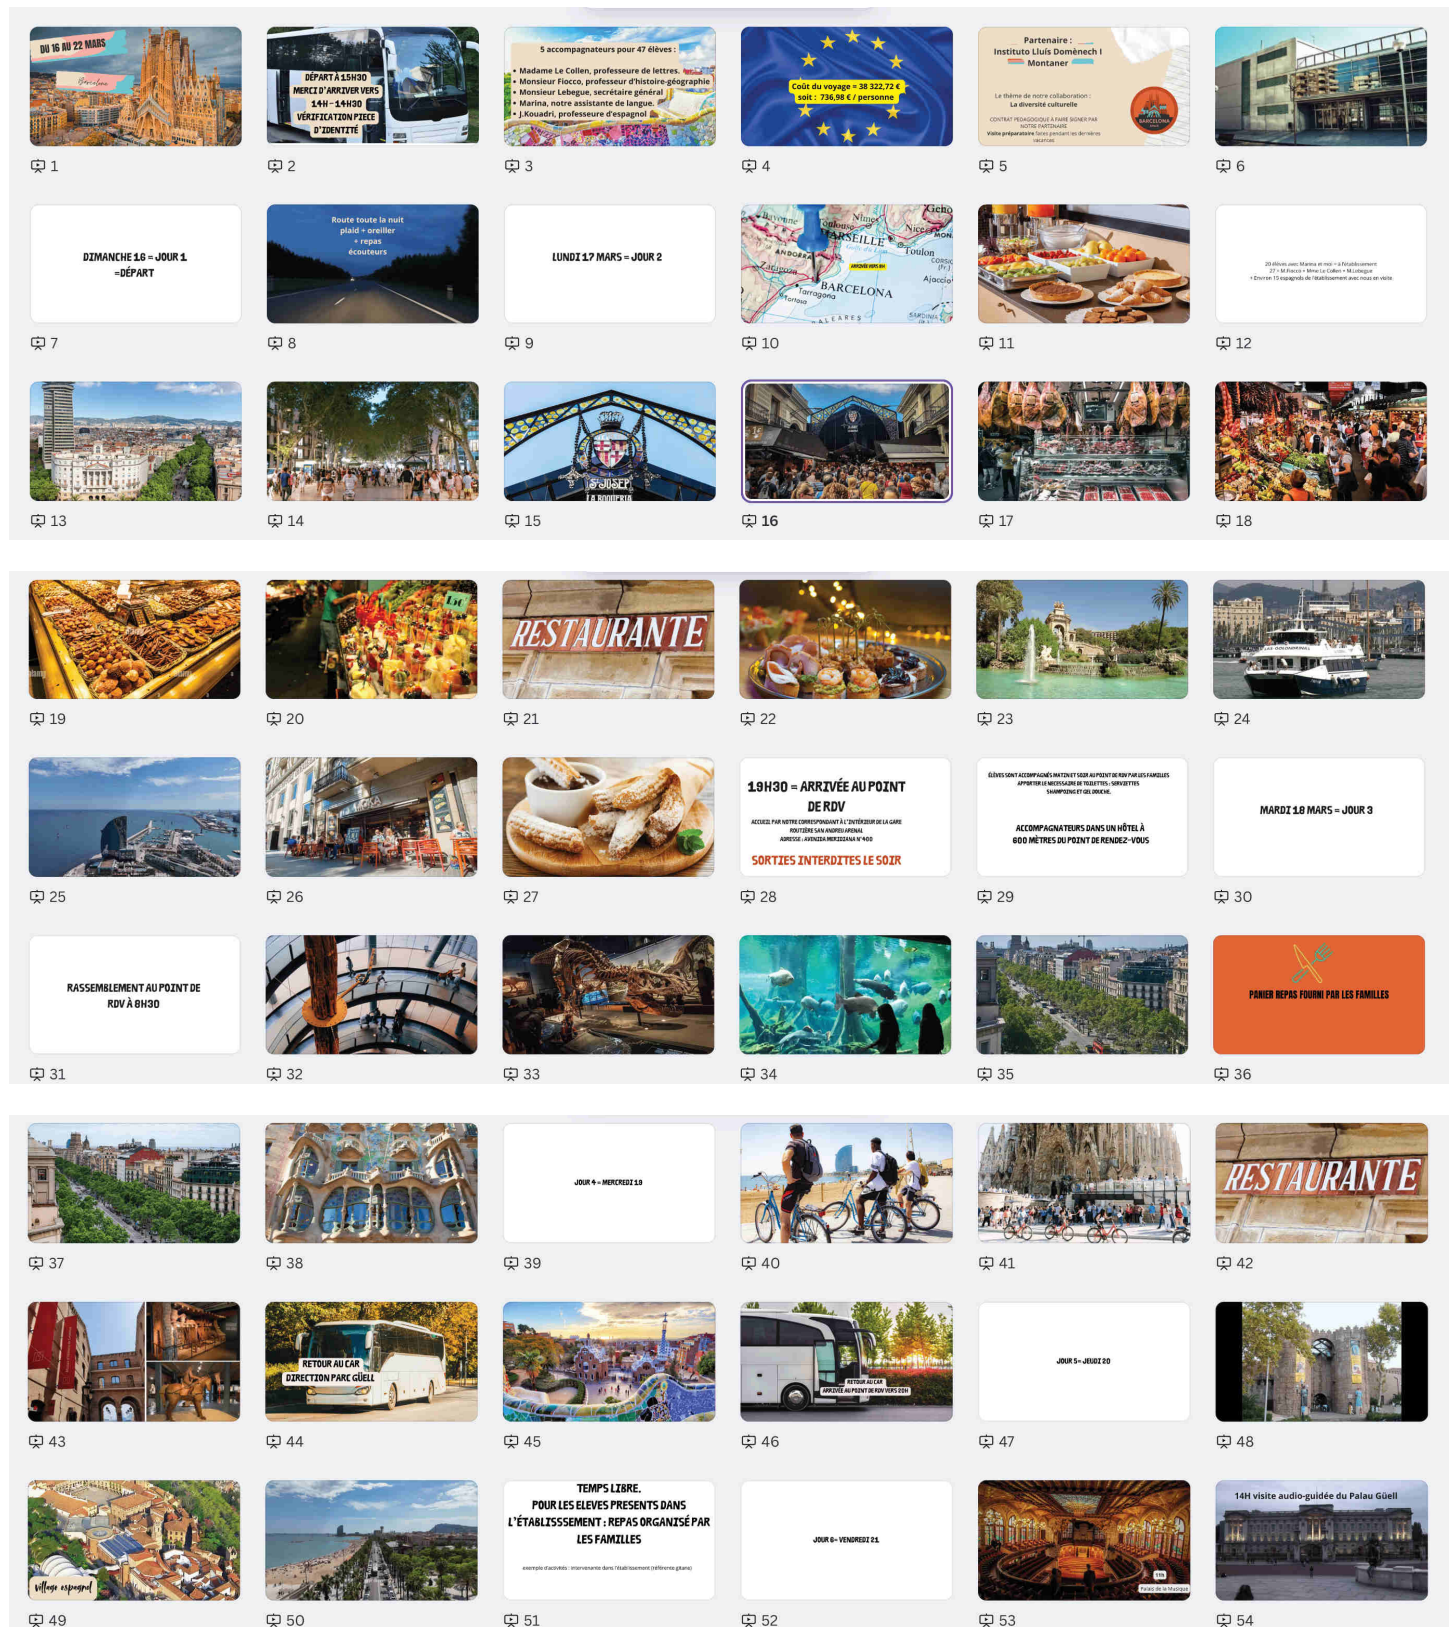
DU 16 AU 22 MARS
Barcelone
1

DÉPART À 15H30
MERCI D'ARRIVER VERS 14H - 14H30
VÉRIFICATION PIECE D'IDENTITÉ
2

5 accompagnateurs pour 47 élèves :
• Madame Le Collen, professeure de lettres
• Monsieur Fiocco, professeur d'histoire-géographie
• Monsieur Lebegue, secrétaire général
• Marina, notre assistante de langue
• J.Kouadri, professeure d'espagnol
3

Coût du voyage = 38 322,72 €
soit : 736,98 € / personne
4

Partenaire :
Instituto Lluís Domènech I Montaner
Le thème de notre collaboration :
La diversité culturelle
CONTRAT PEDAGOGIQUE A FAIRE SIGNER PAR NOTRE PARTENAIRE
Visite préparatoire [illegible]
BARCELONA
5

6

DIMANCHE 16 = JOUR 1
= DÉPART
7

Route toute la nuit
plaid + oreiller
+ repas
écouteurs
8

LUNDI 17 MARS = JOUR 2
9

Bayonne Toulouse Nîmes Gênes Nice MARSEILLE Toulon ANDORRA Zaragoza Tarragona BARCELONA Tortosa Ajaccio SARDINIA BALEARES
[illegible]
10

11

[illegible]
12

13

14

S. JOSEP
LA BOQUERIA
15

16

17

18

19

20

RESTAURANTE
21

22

23

24

25

26

27

19H30 = ARRIVÉE AU POINT DE RDV
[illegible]
SORTIES INTERDITES LE SOIR
28

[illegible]
ACCOMPAGNATEURS DANS UN HÔTEL À 600 MÈTRES DU POINT DE RENDEZ-VOUS
29

MARDI 18 MARS = JOUR 3
30

RASSEMBLEMENT AU POINT DE RDV À 8H30
31

32

33

34

35

PANIER REPAS FOURNI PAR LES FAMILLES
36

37

38

JOUR 4 = MERCREDI 19
39

40

41

RESTAURANTE
42

43

RETOUR AU CAR
DIRECTION PARC GÜELL
44

45

RETOUR AU CAR
ARRIVÉE AU POINT DE RDV VERS 20H
46

JOUR 5 = JEUDI 20
47

48

village espagnol
49

50

TEMPS LIBRE.
POUR LES ELEVES PRESENTS DANS L'ÉTABLISSSEMENT : REPAS ORGANISÉ PAR LES FAMILLES
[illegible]
51

JOUR 6 = VENDREDI 21
52

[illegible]
53

14H visite audio-guidée du Palau Güell
54